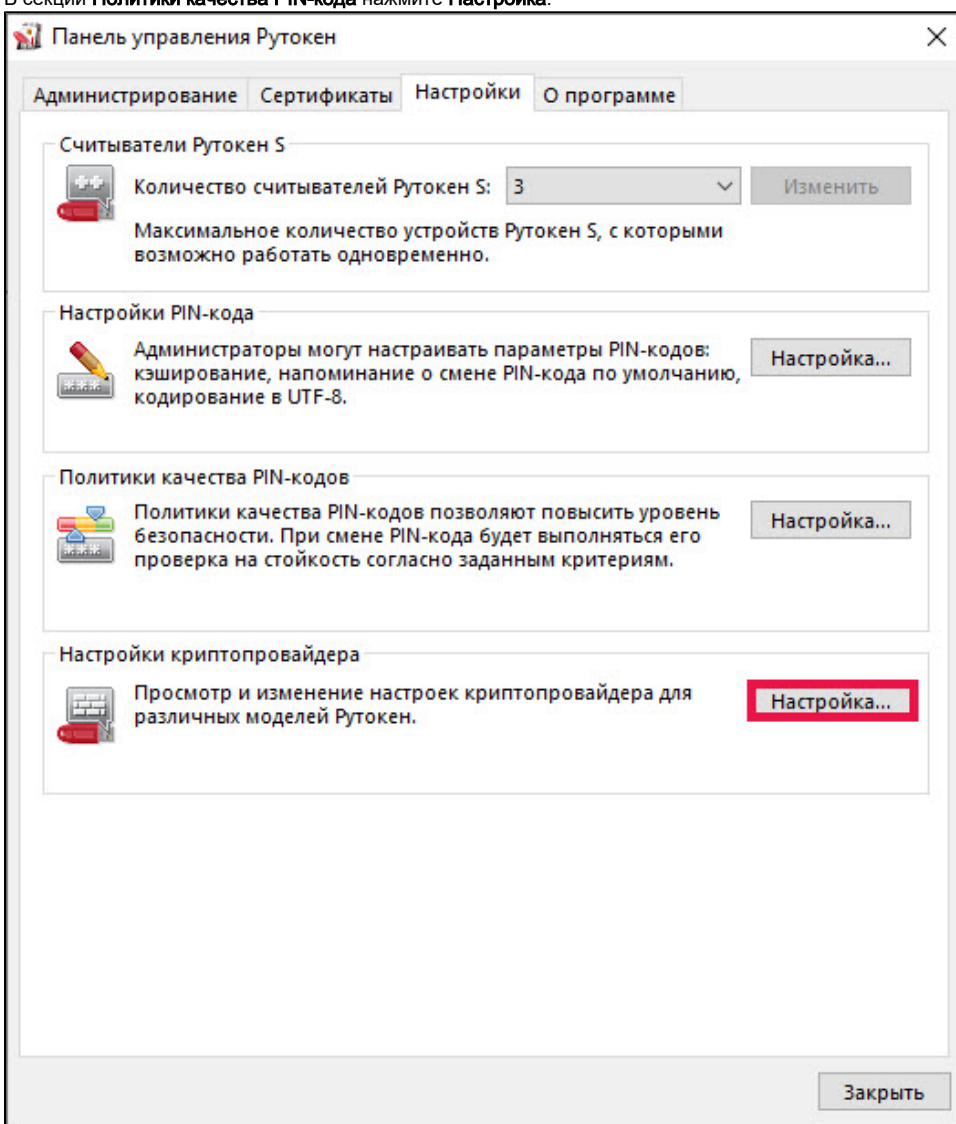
В секции **Политики качества PIN-кода** нажмите **Настройка**.

Панель управления Рутокен

×

Администрирование | Сертификаты | Настройки | О программе

Считыватели Рутокен S

Количество считывателей Рутокен S: 3

Изменить

Максимальное количество устройств Рутокен S, с которыми возможно работать одновременно.

Настройки PIN-кода

Администраторы могут настраивать параметры PIN-кодов: кэширование, напоминание о смене PIN-кода по умолчанию, кодирование в UTF-8.

Настройка...

Политики качества PIN-кодов

Политики качества PIN-кодов позволяют повысить уровень безопасности. При смене PIN-кода будет выполняться его проверка на стойкость согласно заданным критериям.

Настройка...

Настройки криптопровайдера

Просмотр и изменение настроек криптопровайдера для различных моделей Рутокен.

Настройка...

Закрыть